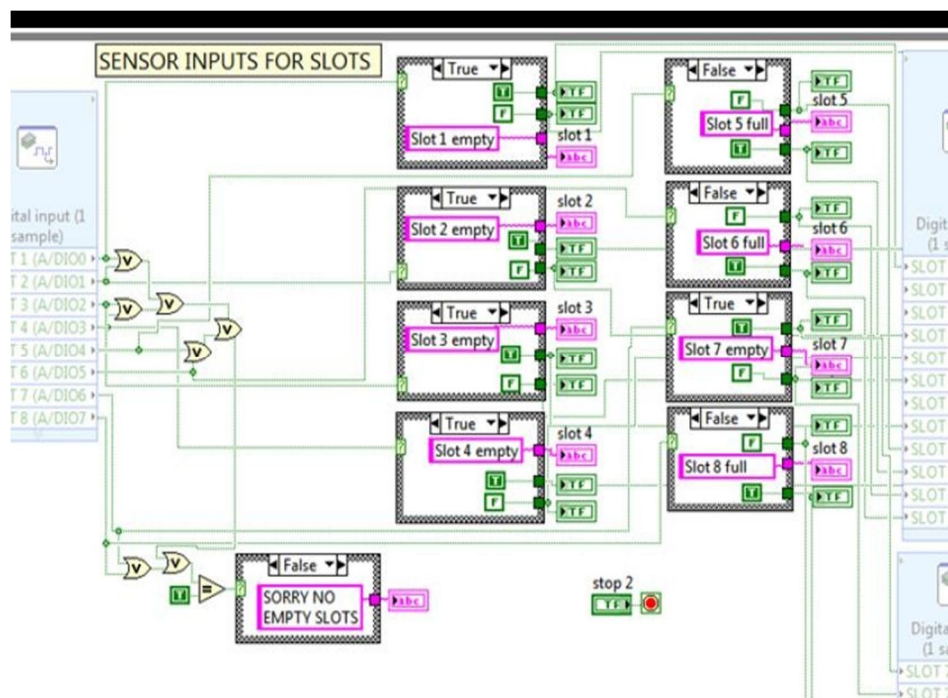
SENSOR INPUTS FOR SLOTS

ital input (1 sample)
T 1 (A/DIO0
T 2 (A/DIO1
T 3 (A/DIO2
T 4 (A/DIO3
T 5 (A/DIO4
T 6 (A/DIO5
T 7 (A/DIO6
T 8 (A/DIO7

True
T
F
Slot 1 empty
TF
TF
slot 1
abc

True
slot 2
Slot 2 empty
abc
T
TF
F
TF

True
slot 3
Slot 3 empty
abc
T
TF
F
TF

True
slot 4
Slot 4 empty
abc
T
TF
F
TF

False
F
Slot 5 full
T
TF
slot 5
abc
TF

False
F
slot 6
TF
Slot 6 full
abc
T
TF

True
T
TF
Slot 7 empty
slot 7
abc
F
TF

False
F
TF
slot 8
Slot 8 full
abc
T
TF

Digit (1 s
SLOT
SLOT
SLOT
SLOT
SLOT
SLOT
SLOT
SLOT
SLOT
SLOT
SLOT
SLOT
SLOT
SLOT
SLOT
SLOT

T
False
SORRY NO EMPTY SLOTS
abc

stop 2
TF

Digita (1 sa
SLOT
SLOT